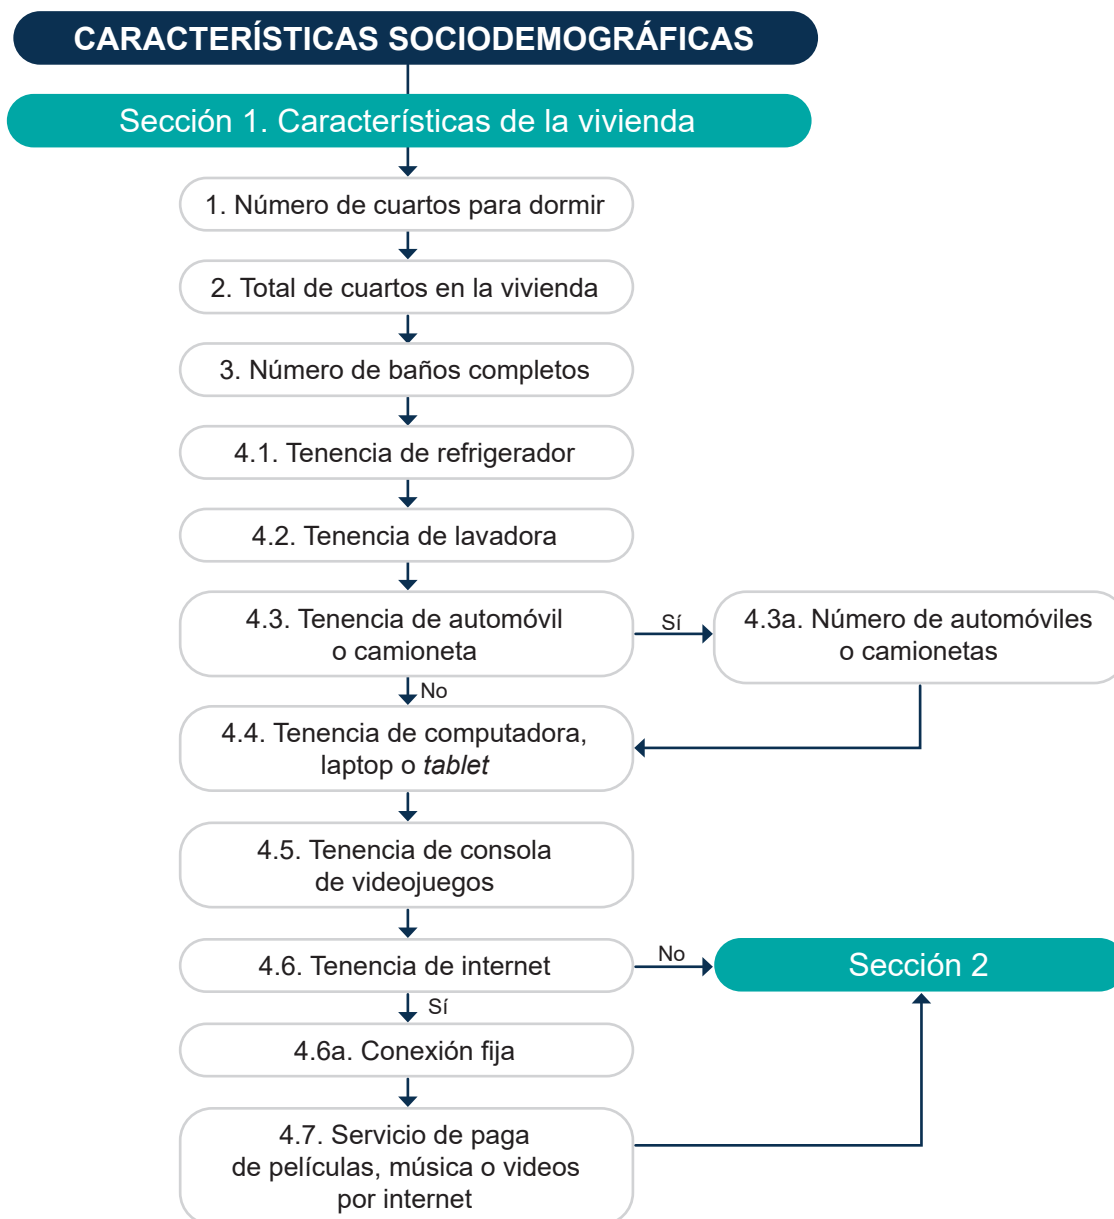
CARACTERÍSTICAS SOCIODEMOGRÁFICAS

Sección 1. Características de la vivienda

1. Número de cuartos para dormir

2. Total de cuartos en la vivienda

3. Número de baños completos

4.1. Tenencia de refrigerador

4.2. Tenencia de lavadora

4.3. Tenencia de automóvil o camioneta

Sí

4.3a. Número de automóviles o camionetas

No

4.4. Tenencia de computadora, laptop o *tablet*

4.5. Tenencia de consola de videojuegos

4.6. Tenencia de internet

No

Sección 2

Sí

4.6a. Conexión fija

4.7. Servicio de paga de películas, música o videos por internet